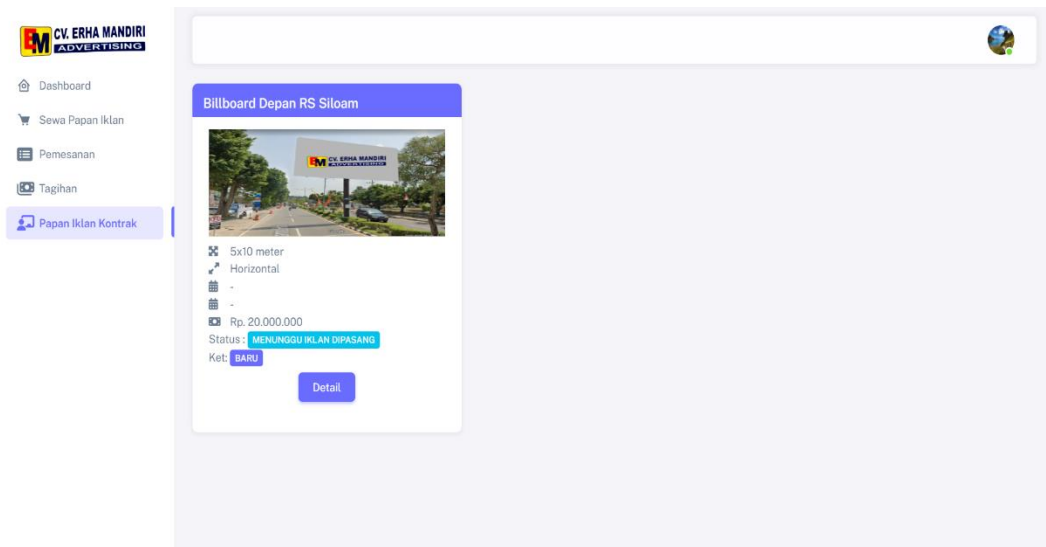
EM CV. ERHA MANDIRI ADVERTISING

Dashboard
Sewa Papan Iklan
Pemesanan
Tagihan
Papan Iklan Kontrak

Billboard Depan RS Siloam

EM CV. ERHA MANDIRI ADVERTISING

5x10 meter
Horizontal
-
-
Rp. 20.000.000
Status : MENUNGGU IKLAN DIPASANG
Ket: BARU

Detail